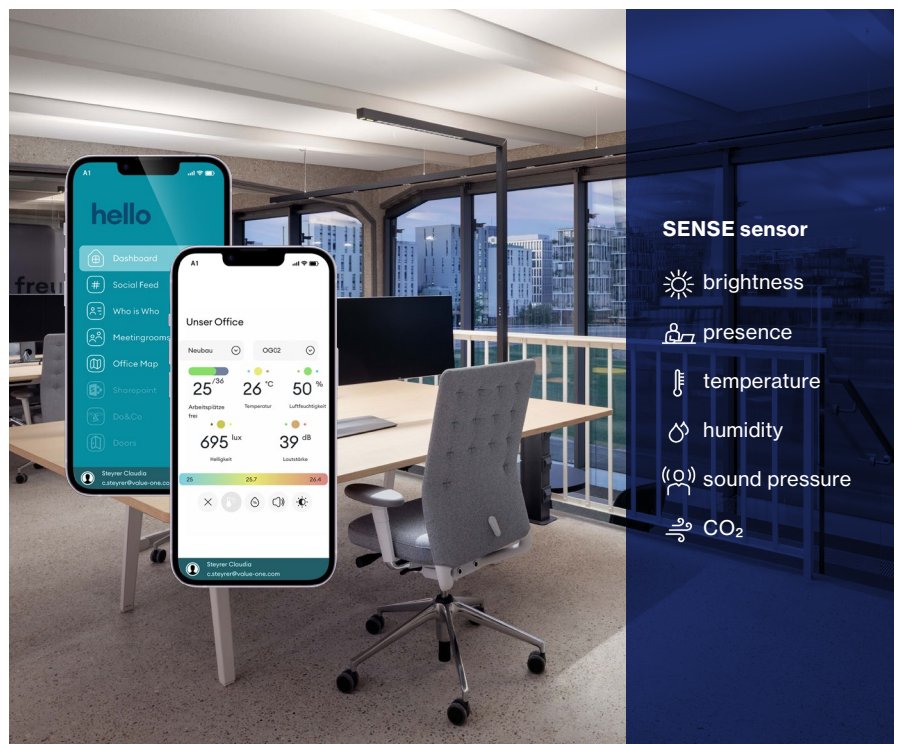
A1

hello

Dashboard
Social Feed
Who is Who
Meetingrooms
Office Map
Sharepoint
Do&Co
Doors

Steyrer Claudia
c.steyrer@value-one.com

A1

Unser Office

Neubau
OG02

$25^{/36}$
Arbeitsplätze frei

26 °C
Temperatur

50 %
Luftfeuchtigkeit

695 lux
Helligkeit

39 dB
Lautstärke

25
25.7
26.4

Steyrer Claudia
c.steyrer@value-one.com

freu

SENSE sensor
brightness
presence
temperature
humidity
sound pressure
$CO_2$